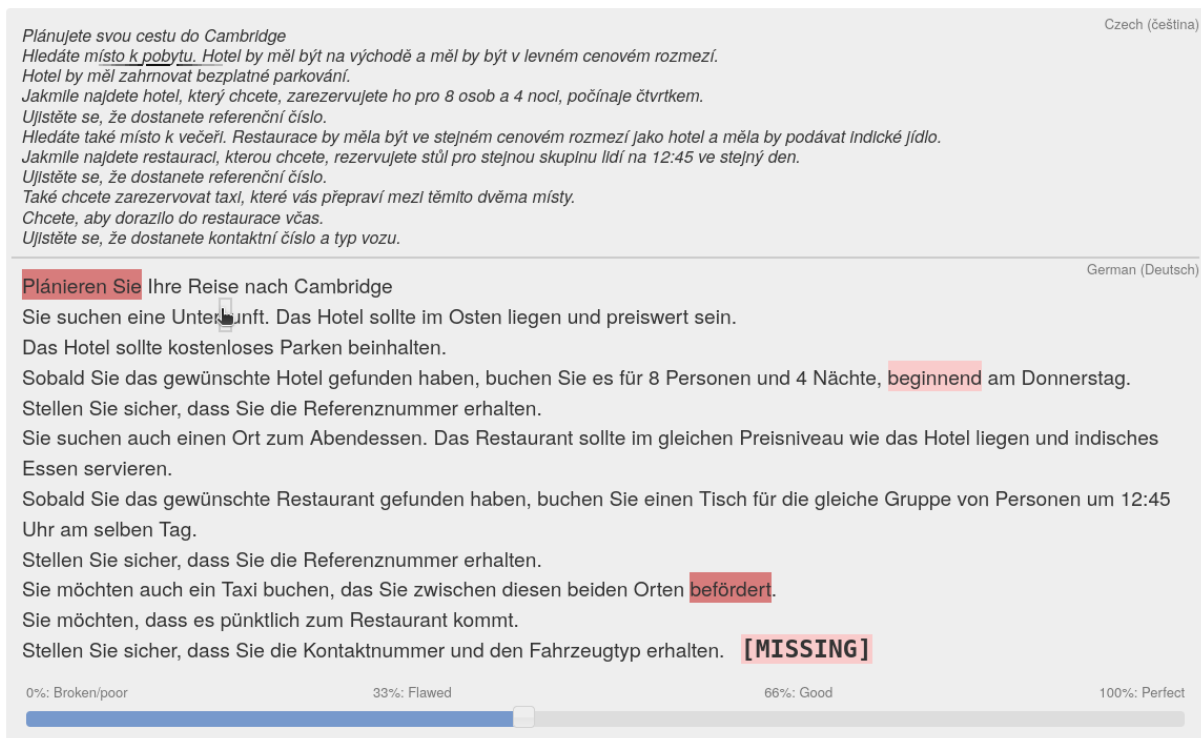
Czech (čeština)

Plánujete svou cestu do Cambridge
Hledáte místo k pobytu. Hotel by měl být na východě a měl by být v levném cenovém rozmezí.
Hotel by měl zahrnovat bezplatné parkování.
Jakmile najdete hotel, který chcete, zarezervujete ho pro 8 osob a 4 noci, počínaje čtvrtkem.
Ujistěte se, že dostanete referenční číslo.
Hledáte také místo k večeři. Restaurace by měla být ve stejném cenovém rozmezí jako hotel a měla by podávat indické jídlo.
Jakmile najdete restauraci, kterou chcete, rezervujete stůl pro stejnou skupinu lidí na 12:45 ve stejný den.
Ujistěte se, že dostanete referenční číslo.
Také chcete zarezervovat taxi, které vás přepraví mezi těmito dvěma místy.
Chcete, aby dorazilo do restaurace včas.
Ujistěte se, že dostanete kontaktní číslo a typ vozu.

German (Deutsch)

Plänieren Sie Ihre Reise nach Cambridge
Sie suchen eine Unterkunft. Das Hotel sollte im Osten liegen und preiswert sein.
Das Hotel sollte kostenloses Parken beinhalten.
Sobald Sie das gewünschte Hotel gefunden haben, buchen Sie es für 8 Personen und 4 Nächte, beginnend am Donnerstag.
Stellen Sie sicher, dass Sie die Referenznummer erhalten.
Sie suchen auch einen Ort zum Abendessen. Das Restaurant sollte im gleichen Preisniveau wie das Hotel liegen und indisches Essen servieren.
Sobald Sie das gewünschte Restaurant gefunden haben, buchen Sie einen Tisch für die gleiche Gruppe von Personen um 12:45 Uhr am selben Tag.
Stellen Sie sicher, dass Sie die Referenznummer erhalten.
Sie möchten auch ein Taxi buchen, das Sie zwischen diesen beiden Orten befördert.
Sie möchten, dass es pünktlich zum Restaurant kommt.
Stellen Sie sicher, dass Sie die Kontaktnummer und den Fahrzeugtyp erhalten. [MISSING]

0%: Broken/poor
33%: Flawed
66%: Good
100%: Perfect